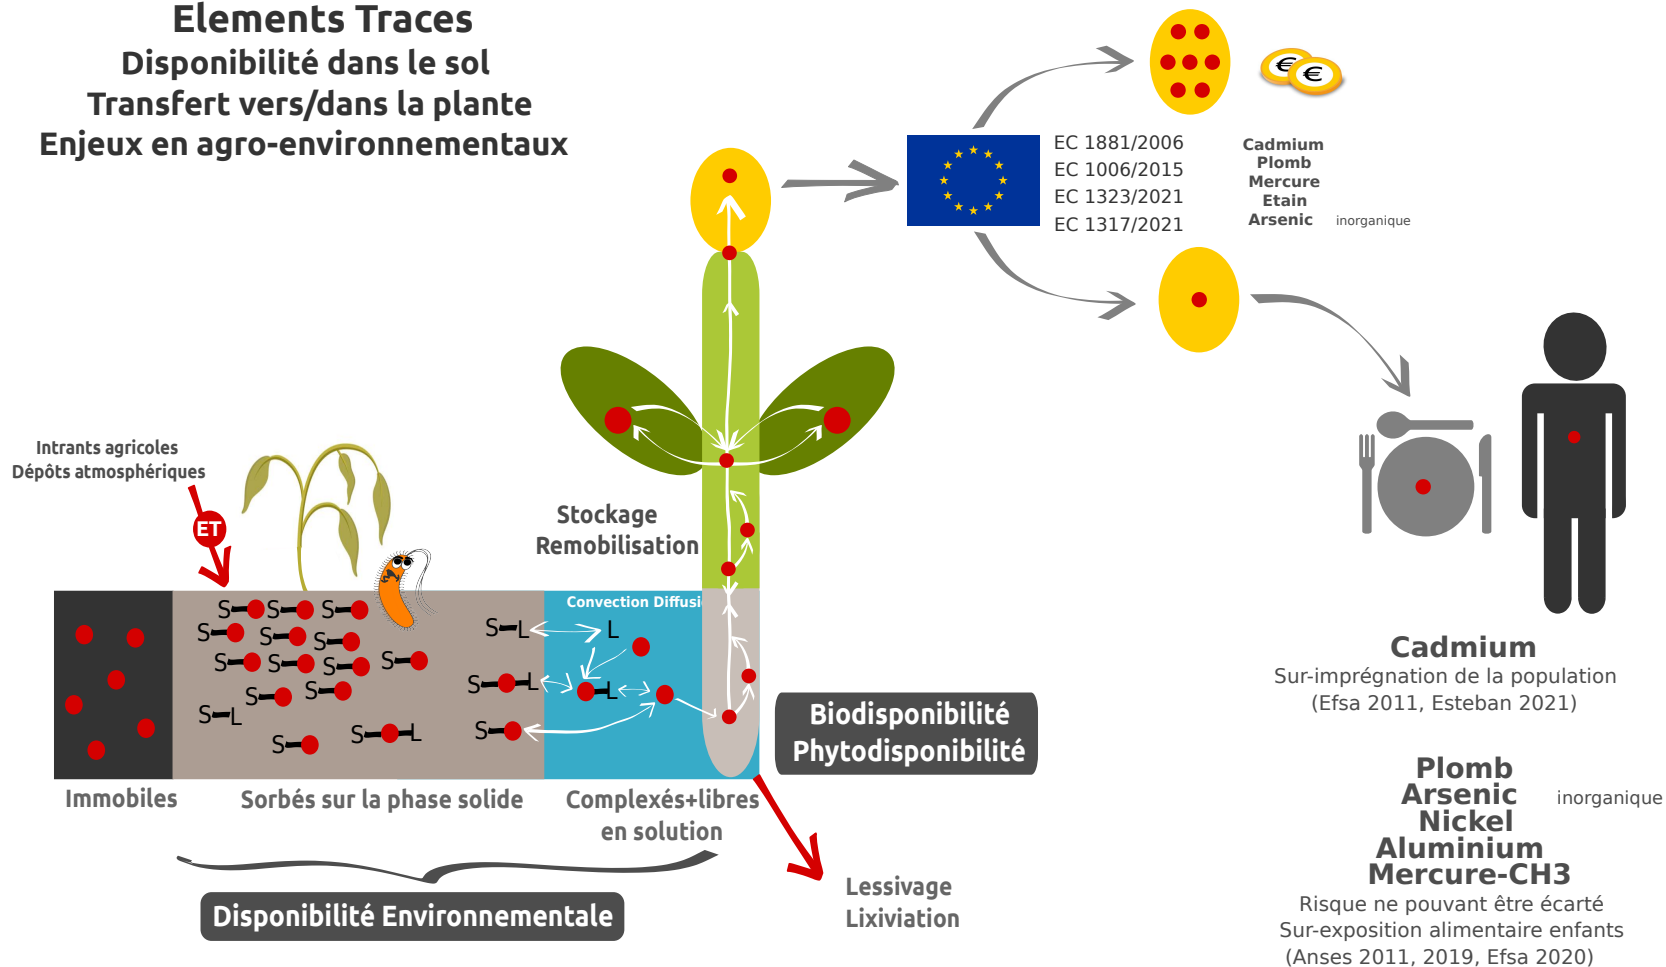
Elements Traces
Disponibilité dans le sol
Transfert vers/dans la plante
Enjeux en agro-environnementaux

EC 1881/2006
EC 1006/2015
EC 1323/2021
EC 1317/2021

Cadmium
Plomb
Mercure
Etain
Arsenic inorganique

Intrants agricoles
Dépôts atmosphériques

ET

Stockage
Remobilisation

Convection Diffusi

S–L
S–L
L
S–L
S–L
S–L

Biodisponibilité
Phytodisponibilité

Immobiles
Sorbés sur la phase solide
Complexés+libres en solution

Disponibilité Environnementale

Lessivage
Lixiviation

Cadmium
Sur-imprégnation de la population
(Efsa 2011, Esteban 2021)

Plomb
Arsenic inorganique
Nickel
Aluminium
Mercure-CH3
Risque ne pouvant être écarté
Sur-exposition alimentaire enfants
(Anses 2011, 2019, Efsa 2020)